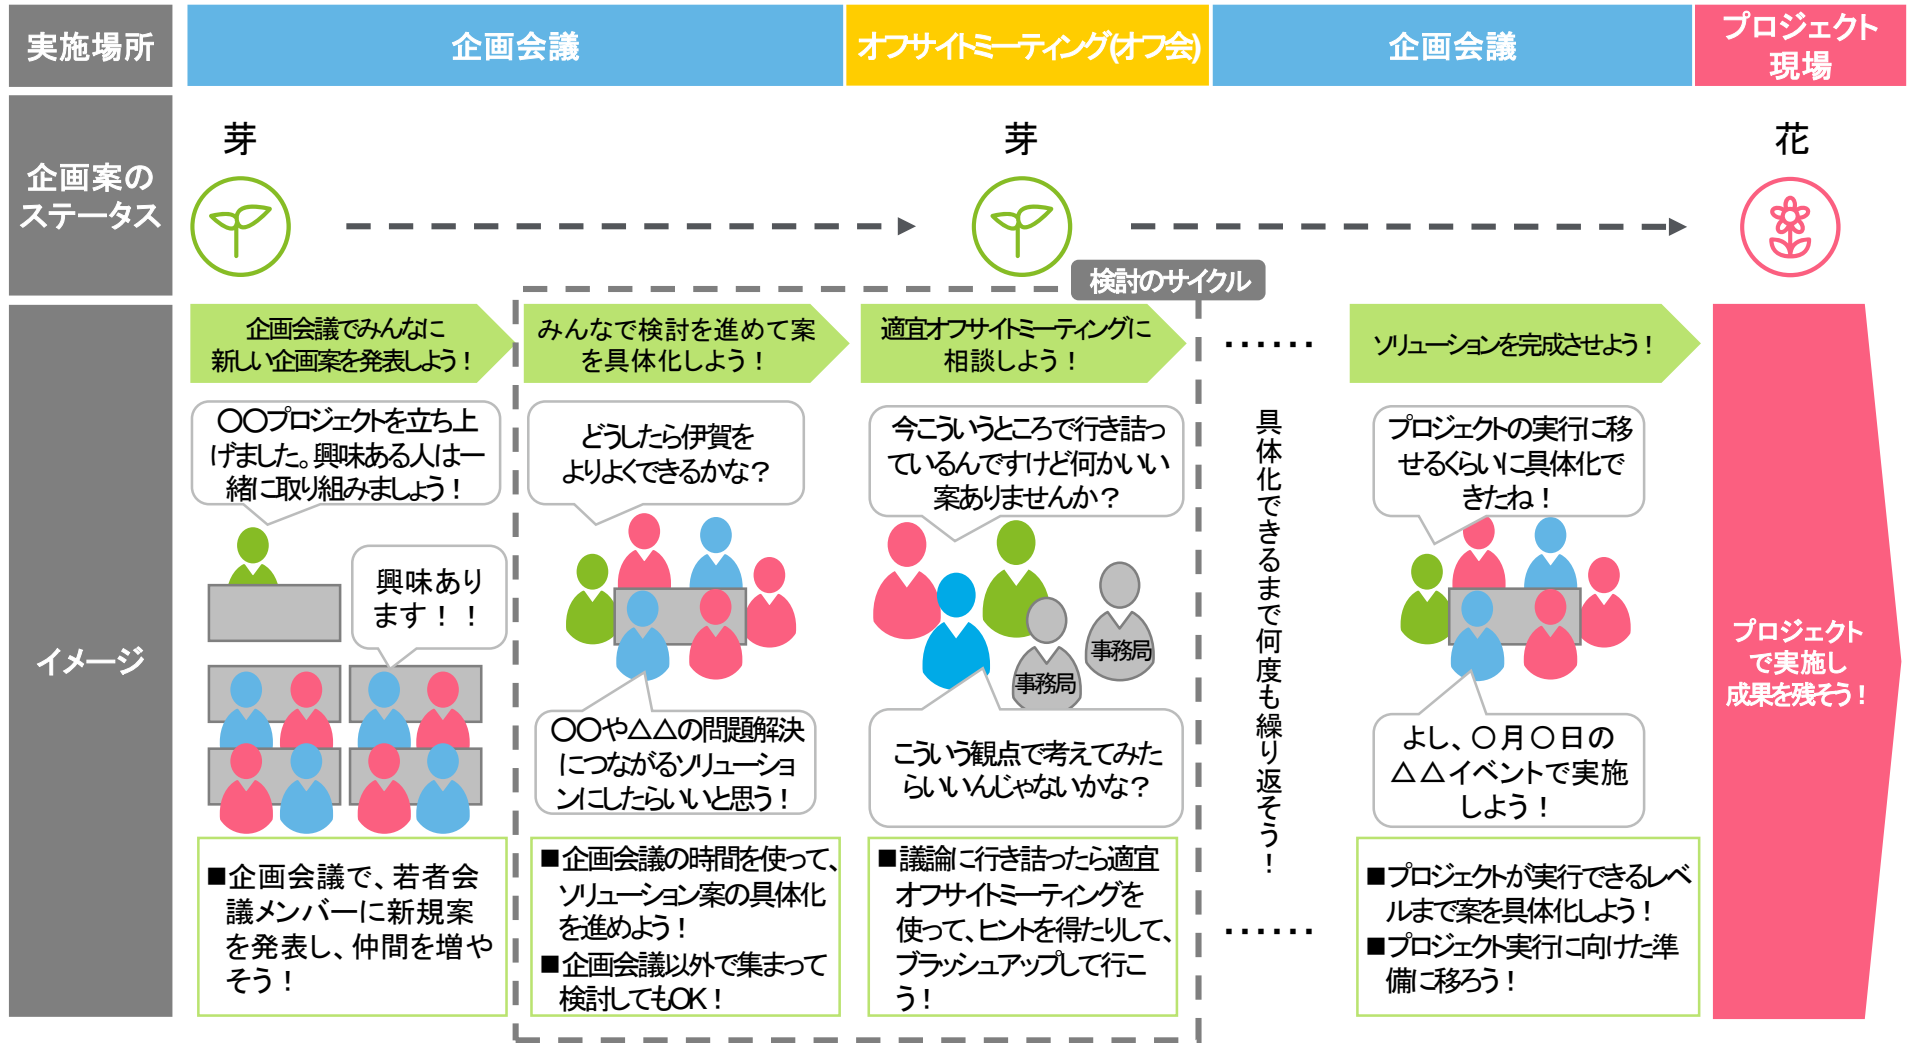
実施場所

企画会議

オフサイトミーティング(オフ会)

企画会議

プロジェクト現場

企画案のステータス

芽

芽

花

検討のサイクル

イメージ

企画会議でみんなに新しい企画案を発表しよう！

〇〇プロジェクトを立ち上げました。興味ある人は一緒に取り組みましょう！

興味あります！！

■企画会議で、若者会議メンバーに新規案を発表し、仲間を増やそう！

みんなで検討を進めて案を具体化しよう！

どうしたら伊賀をよりよくできるかな？

〇〇や△△の問題解決につながるソリューションにしたらいいと思う！

■企画会議の時間を使って、ソリューション案の具体化を進めよう！
■企画会議以外で集まって検討してもOK！

適宜オフサイトミーティングに相談しよう！

今こういうところで行き詰っているんですけど何かいい案ありませんか？

事務局

事務局

こういう観点で考えてみたらいいんじゃないかな？

■議論に行き詰ったら適宜オフサイトミーティングを使って、ヒントを得たりして、ブラッシュアップして行こう！

……

具体化できるまで何度も繰り返そう！

……

ソリューションを完成させよう！

プロジェクトの実行に移せるくらいに具体化できたね！

よし、〇月〇日の△△イベントで実施しよう！

■プロジェクトが実行できるレベルまで案を具体化しよう！
■プロジェクト実行に向けた準備に移ろう！

プロジェクトで実施し成果を残そう！